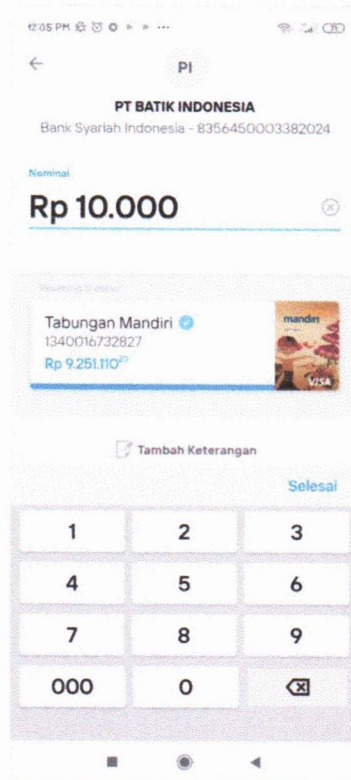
12:05 PM

PI

PT BATIK INDONESIA
Bank Syariah Indonesia - 8356450003382024

Nominal
Rp 10.000

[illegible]

Tabungan Mandiri
1340016732827
Rp 9.251.110$^{20}$

mandiri
VISA

Tambah Keterangan

Selesai

| 1 | 2 | 3 |
|---|---|---|
| 4 | 5 | 6 |
| 7 | 8 | 9 |
| 000 | 0 | |